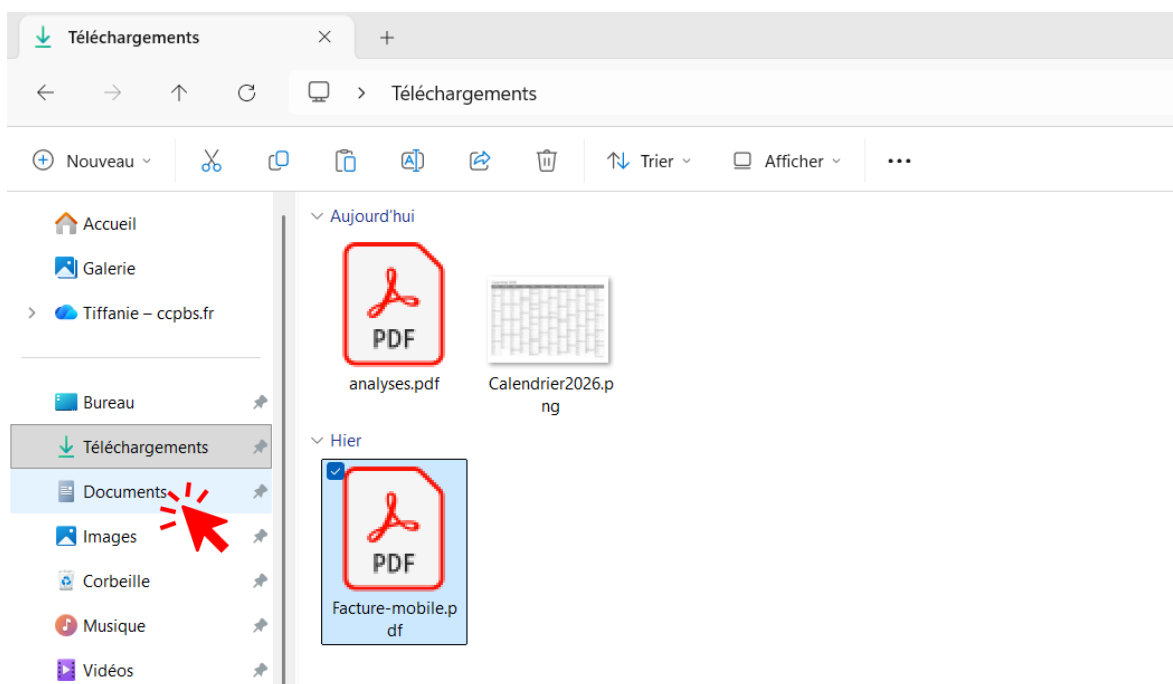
Téléchargements ×  +

← → ↑ ⟳ > Téléchargements

Nouveau  Trier  Afficher  ...

Accueil
Galerie
Tiffanie – ccpbs.fr

Bureau
Téléchargements
Documents
Images
Corbeille
Musique
Vidéos

Aujourd'hui

PDF
analyses.pdf

Calendrier2026.png

Hier

PDF
Facture-mobile.pdf